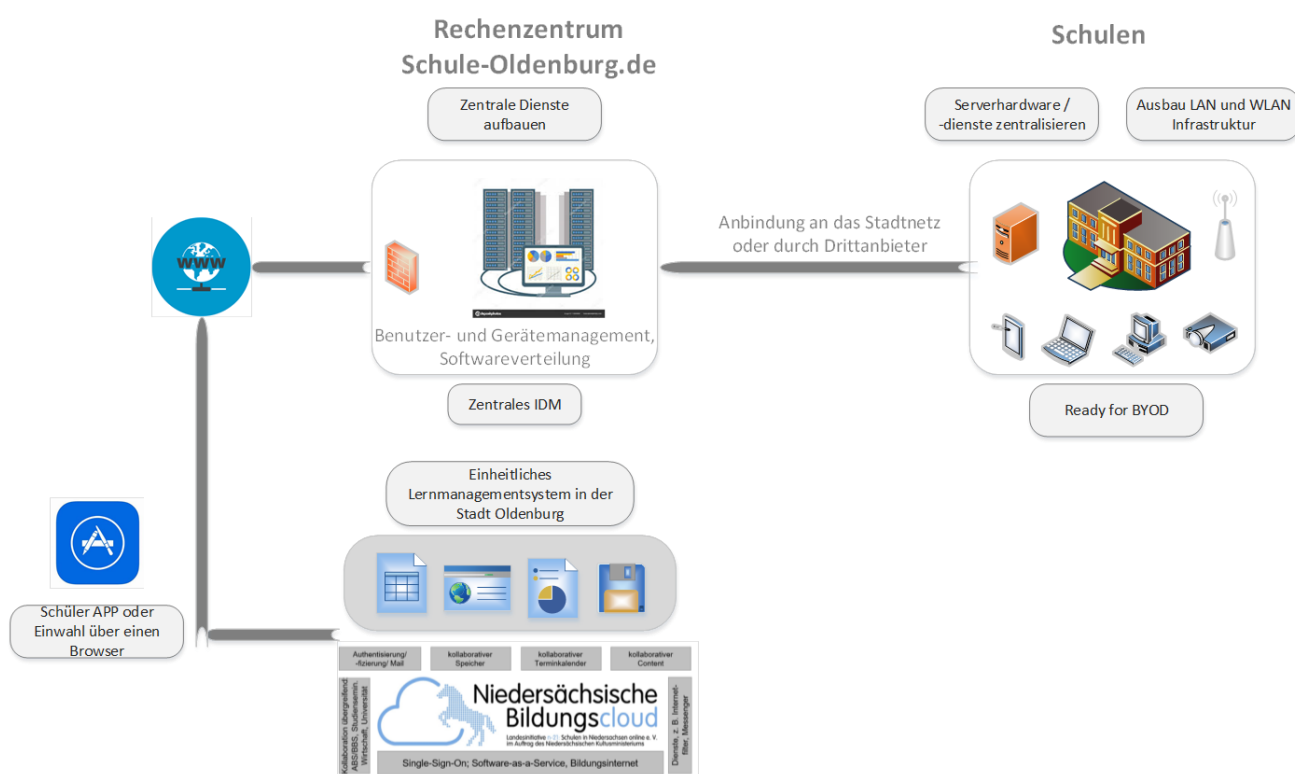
Rechenzentrum
Schule-Oldenburg.de

Schulen

Zentrale Dienste aufbauen

Serverhardware / -dienste zentralisieren

Ausbau LAN und WLAN Infrastruktur

WWW

Anbindung an das Stadtnetz oder durch Drittanbieter

Benutzer- und Gerätemanagement, Softwareverteilung

Zentrales IDM

Ready for BYOD

Einheitliches Lernmanagementsystem in der Stadt Oldenburg

Schüler APP oder Einwahl über einen Browser

Authentisierung/ -fizierung/ Mail

kollaborativer Speicher

kollaborativer Terminkalender

kollaborativer Content

Kollaboration übergreifend ABS/BBS, Studienseminar, Wirtschaft, Universität

Niedersächsische Bildungscloud

Landesinitiative n-21: Schulen in Niedersachsen online e. V. im Auftrag des Niedersächsischen Kultusministeriums

Dienste, z. B. Internetfilter, Messenger

Single-Sign-On; Software-as-a-Service, Bildungsinternet